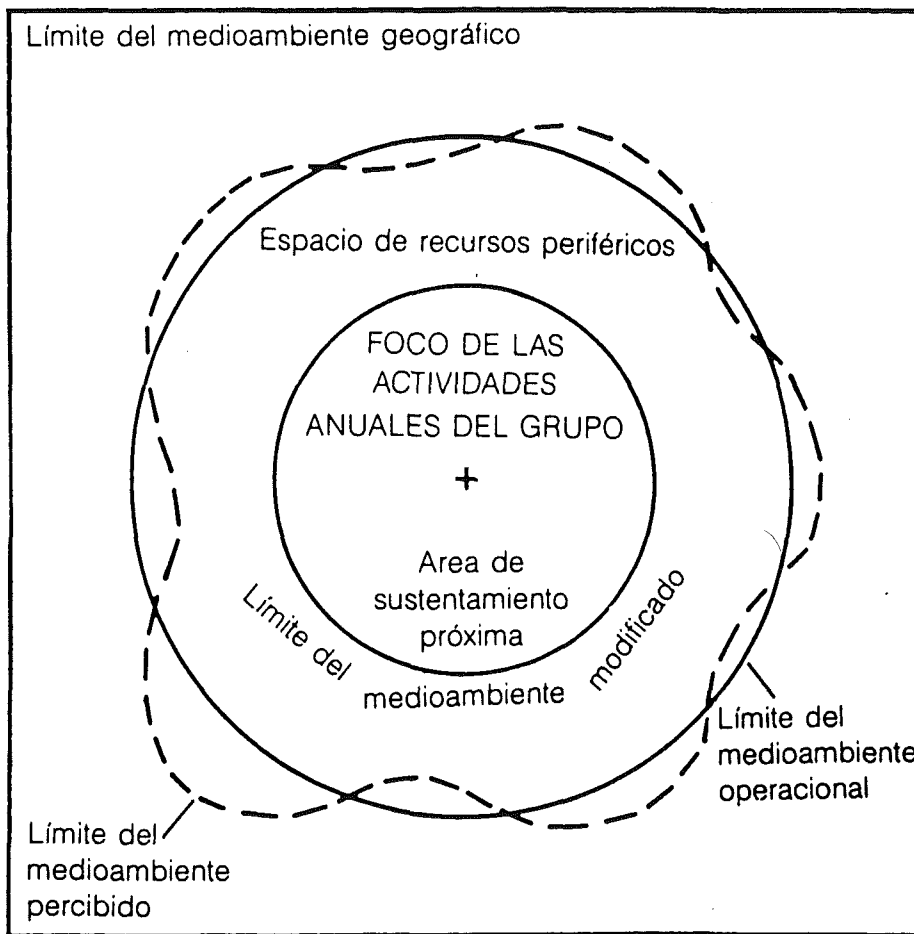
Límite del medioambiente geográfico

Espacio de recursos periféricos

FOCO DE LAS ACTIVIDADES ANUALES DEL GRUPO

+

Area de sustentamiento próxima

Límite del medioambiente modificado

Límite del medioambiente operacional

Límite del medioambiente percibido